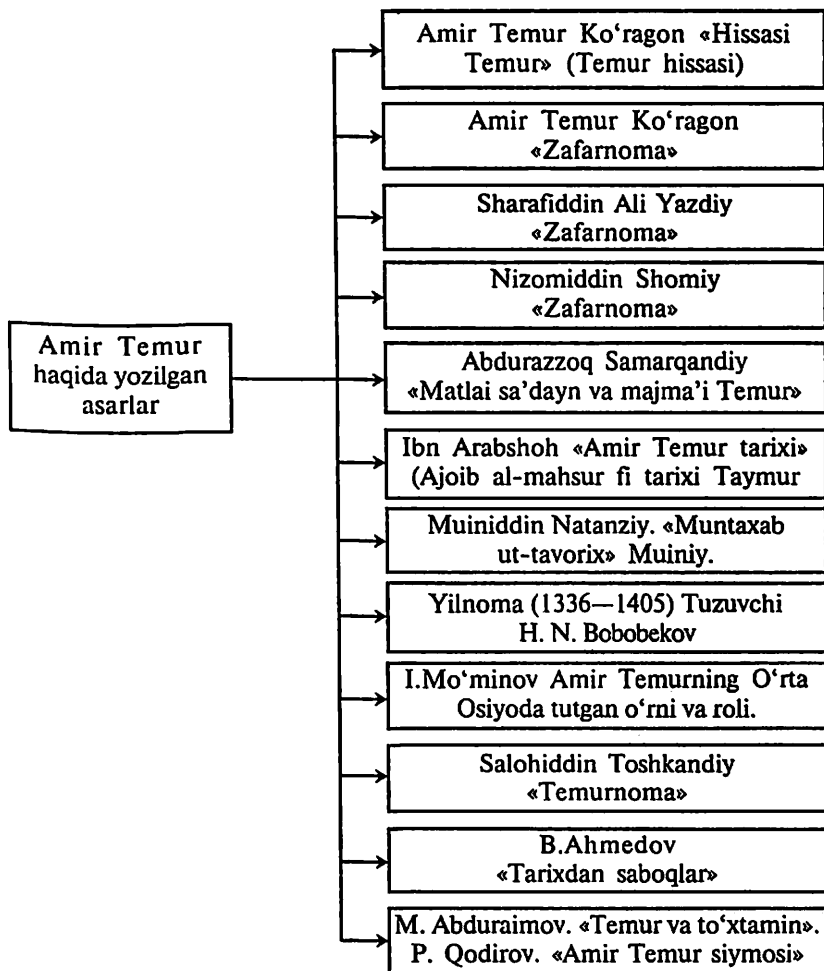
Amir Temur haqida yozilgan asarlar

Amir Temur Ko'ragon «Hissasi Temur» (Temur hissasi)

Amir Temur Ko'ragon «Zafarnoma»

Sharafiddin Ali Yazdiy «Zafarnoma»

Nizomiddin Shomiy «Zafarnoma»

Abdurazzoq Samarqandiy «Matlai sa'dayn va majma'i Temur»

Ibn Arabshoh «Amir Temur tarixi» (Ajoib al-mahsur fi tarixi Taymur

Muiniddin Natanziy. «Muntaxab ut-tavorix» Muiniy.

Yilnoma (1336—1405) Tuzuvchi H. N. Bobobekov

I.Mo'minov Amir Temurning O'rta Osiyoda tutgan o'rni va roli.

Salohiddin Toshkandiy «Temurnoma»

B.Ahmedov «Tarixdan saboqlar»

M. Abduraimov. «Temur va to'xtamin». P. Qodirov. «Amir Temur siymosi»